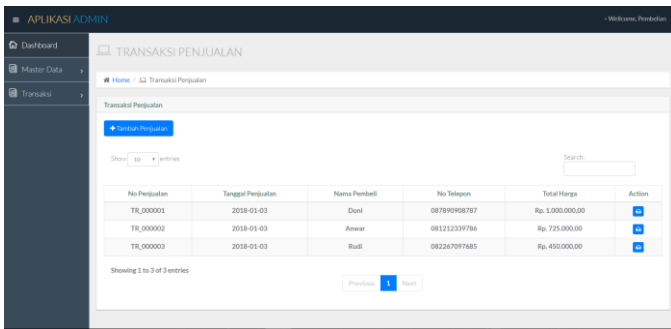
APLIKASI ADMIN

Wellcome, Pembelian

Dashboard

Master Data

Transaksi

TRANSAKSI PENJUALAN

Home / Transaksi Penjualan

Transaksi Penjualan

+ Tambah Penjualan

Show 10 entries

Search:

| No Penjualan | Tanggal Penjualan | Nama Pembeli | No Telepon | Total Harga | Action |
|---|---|---|---|---|---|
| TR_000001 | 2018-01-03 | Doni | 087890908787 | Rp. 1.000.000,00 | |
| TR_000002 | 2018-01-03 | Anwar | 081212339786 | Rp. 725.000,00 | |
| TR_000003 | 2018-01-03 | Rudi | 082267097685 | Rp. 450.000,00 | |

Showing 1 to 3 of 3 entries

Previous 1 Next